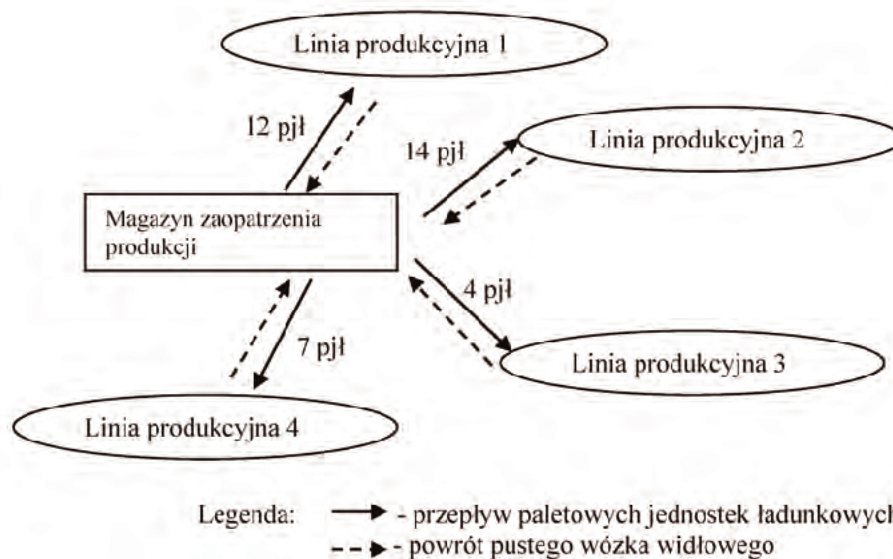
Linia produkcyjna 1

12 pjł

14 pjł

Linia produkcyjna 2

Magazyn zaopatrzenia produkcji

4 pjł

7 pjł

Linia produkcyjna 3

Linia produkcyjna 4

Legenda: → - przepływ paletowych jednostek ładunkowych
- - → - powrót pustego wózka widłowego